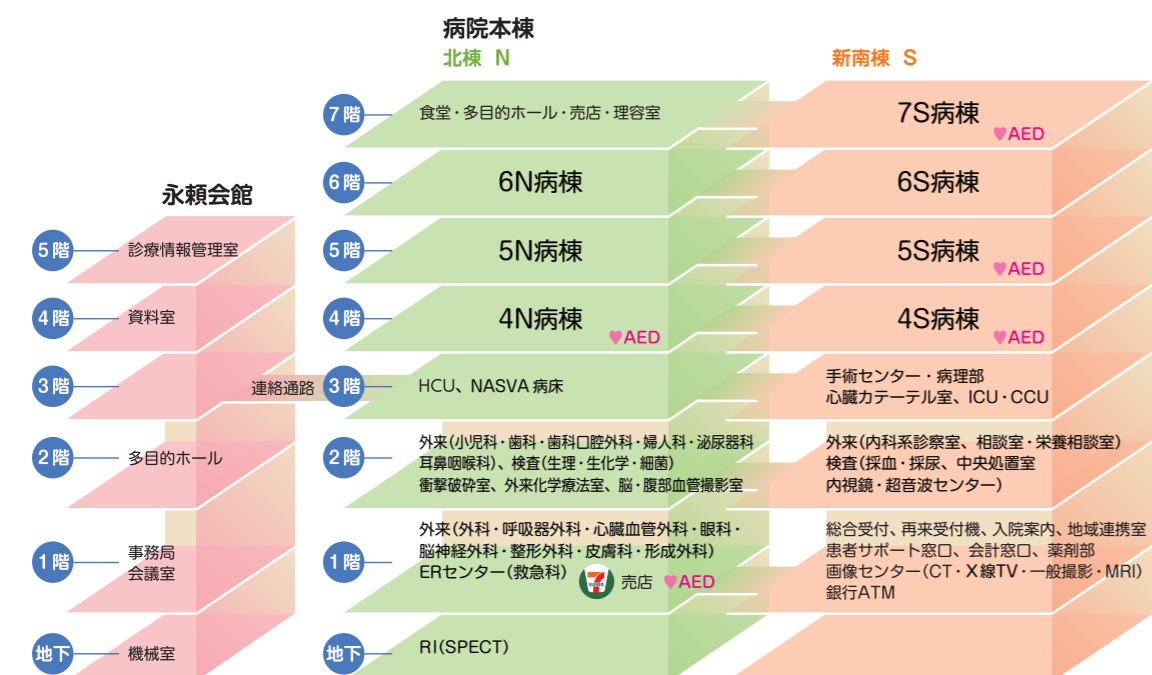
病院本棟
北棟 N
新南棟 S

永頼会館

5階 診療情報管理室
4階 資料室
3階
連絡通路
2階 多目的ホール
1階 事務局 会議室
地下 機械室

7階 食堂・多目的ホール・売店・理容室
7S病棟 ♥AED
6階 6N病棟
6S病棟
5階 5N病棟
5S病棟 ♥AED
4階 4N病棟 ♥AED
4S病棟 ♥AED
3階 HCU、NASVA 病床
手術センター・病理部
心臓カテーテル室、ICU・CCU
2階 外来(小児科・歯科・歯科口腔外科・婦人科・泌尿器科 耳鼻咽喉科)、検査(生理・生化学・細菌)
衝撃破砕室、外来化学療法室、脳・腹部血管撮影室
外来(内科系診察室、相談室・栄養相談室)
検査(採血・採尿、中央処置室
内視鏡・超音波センター)
1階 外来(外科・呼吸器外科・心臓血管外科・眼科・脳神経外科・整形外科・皮膚科・形成外科)
ERセンター(救急科)
売店 ♥AED
総合受付、再来受付機、入院案内、地域連携室
患者サポート窓口、会計窓口、薬剤部
画像センター(CT・X線TV・一般撮影・MRI)
銀行ATM
地下 RI(SPECT)